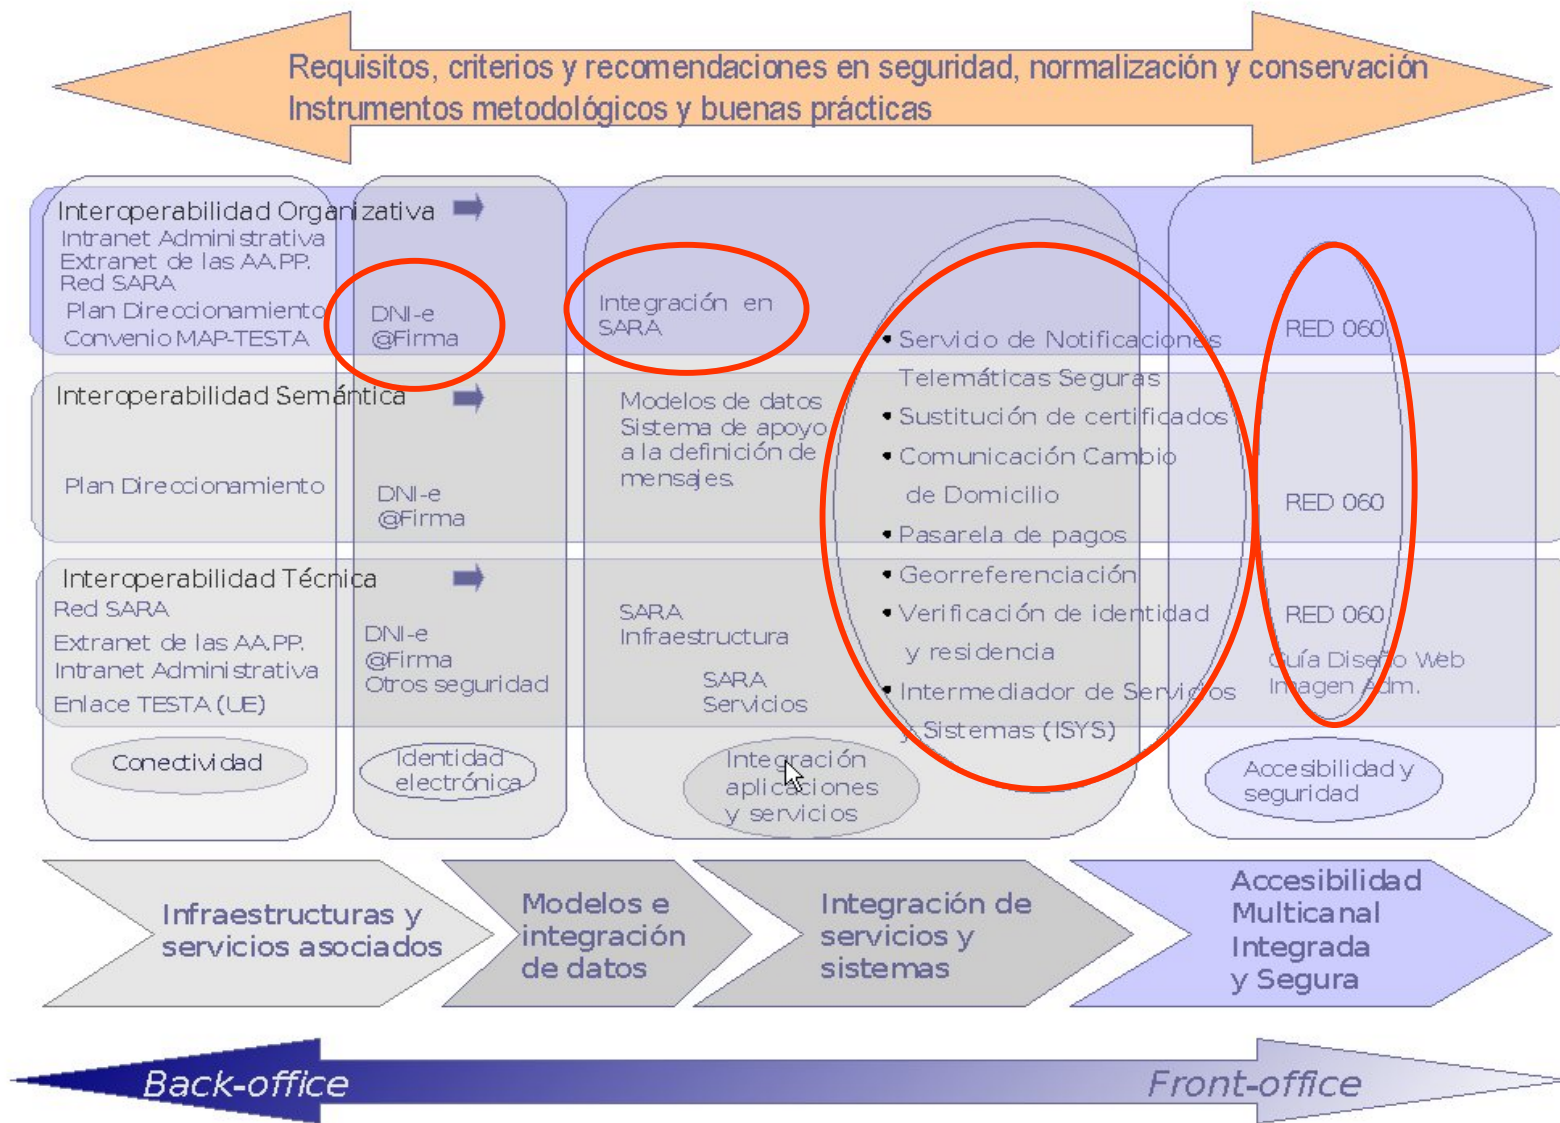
Requisitos, criterios y recomendaciones en seguridad, normalización y conservación
Instrumentos metodológicos y buenas prácticas

Interoperabilidad Organizativa
Intranet Administrativa
Extranet de las AA.PP.
Red SARA
Plan Direccionamiento
Convenio MAP-TESTA

DNI-e
@Firma

Integración en SARA

• Servicio de Notificaciones Telemáticas Seguras
• Sustitución de certificados
• Comunicación Cambio de Domicilio
• Pasarela de pagos
• Georreferenciación
• Verificación de identidad y residencia
• Intermediador de Servicios y Sistemas (ISYS)

RED 060

Interoperabilidad Semántica
Plan Direccionamiento

DNI-e
@Firma

Modelos de datos
Sistema de apoyo a la definición de mensajes

RED 060

Interoperabilidad Técnica
Red SARA
Extranet de las AA.PP.
Intranet Administrativa
Enlace TESTA (UE)

DNI-e
@Firma
Otros seguridad

SARA
Infraestructura
SARA
Servicios

RED 060
Guía Diseño Web
Imagen Adm.

Conectividad

Identidad electrónica

Integración aplicaciones y servicios

Accesibilidad y seguridad

Infraestructuras y servicios asociados

Modelos e integración de datos

Integración de servicios y sistemas

Accesibilidad Multicanal Integrada y Segura

Back-office

Front-office